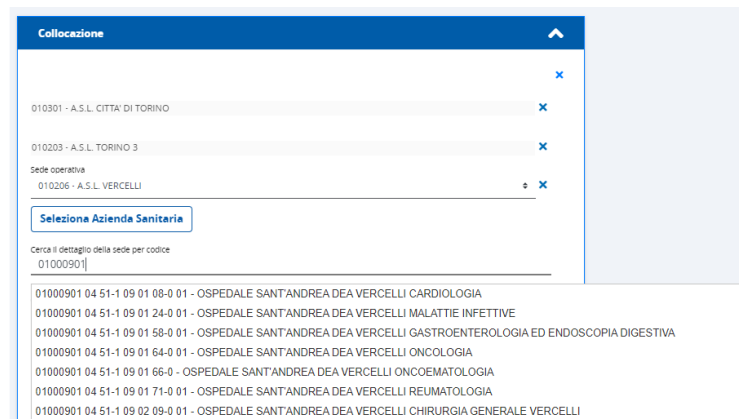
Collocazione

010301 - A.S.L. CITTA' DI TORINO

010203 - A.S.L. TORINO 3

Sede operativa
010206 - A.S.L. VERCELLI

Seleziona Azienda Sanitaria

Cerca il dettaglio della sede per codice
01000901

01000901 04 51-1 09 01 08-0 01 - OSPEDALE SANT'ANDREA DEA VERCELLI CARDIOLOGIA
01000901 04 51-1 09 01 24-0 01 - OSPEDALE SANT'ANDREA DEA VERCELLI MALATTIE INFETTIVE
01000901 04 51-1 09 01 58-0 01 - OSPEDALE SANT'ANDREA DEA VERCELLI GASTROENTEROLOGIA ED ENDOSCOPIA DIGESTIVA
01000901 04 51-1 09 01 64-0 01 - OSPEDALE SANT'ANDREA DEA VERCELLI ONCOLOGIA
01000901 04 51-1 09 01 66-0 - OSPEDALE SANT'ANDREA DEA VERCELLI ONCOEMATOLOGIA
01000901 04 51-1 09 01 71-0 01 - OSPEDALE SANT'ANDREA DEA VERCELLI REUMATOLOGIA
01000901 04 51-1 09 02 09-0 01 - OSPEDALE SANT'ANDREA DEA VERCELLI CHIRURGIA GENERALE VERCELLI